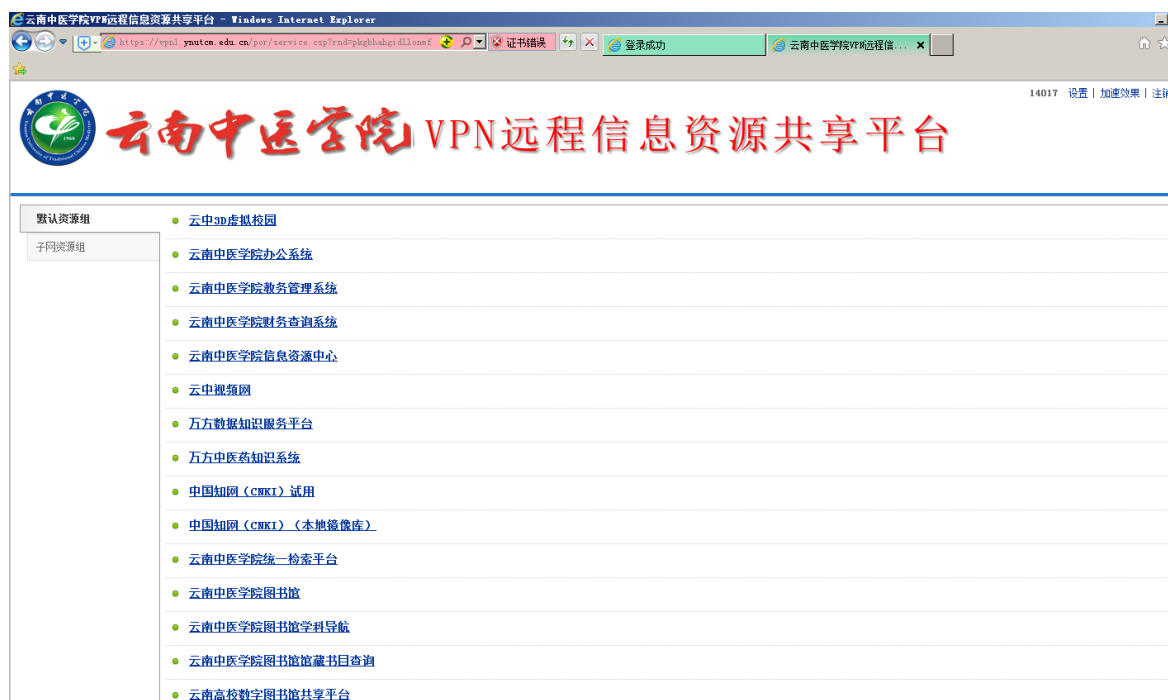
云南中医学院VPN远程信息资源共享平台 - Windows Internet Explorer

https://vpn1.ynutcm.edu.cn/por/service.csp?rnd=pkgbhahgidllonmf

证书错误

登录成功

云南中医学院VPN远程信...

14017 设置 | 加速效果 | 注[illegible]

云南中医学院 VPN远程信息资源共享平台

默认资源组

子网资源组

云中3D虚拟校园

云南中医学院办公系统

云南中医学院教务管理系统

云南中医学院财务查询系统

云南中医学院信息资源中心

云中视频网

万方数据知识服务平台

万方中医药知识系统

中国知网（CNKI）试用

中国知网（CNKI）（本地镜像库）

云南中医学院统一检索平台

云南中医学院图书馆

云南中医学院图书馆学科导航

云南中医学院图书馆馆藏书目查询

云南高校数字图书馆共享平台